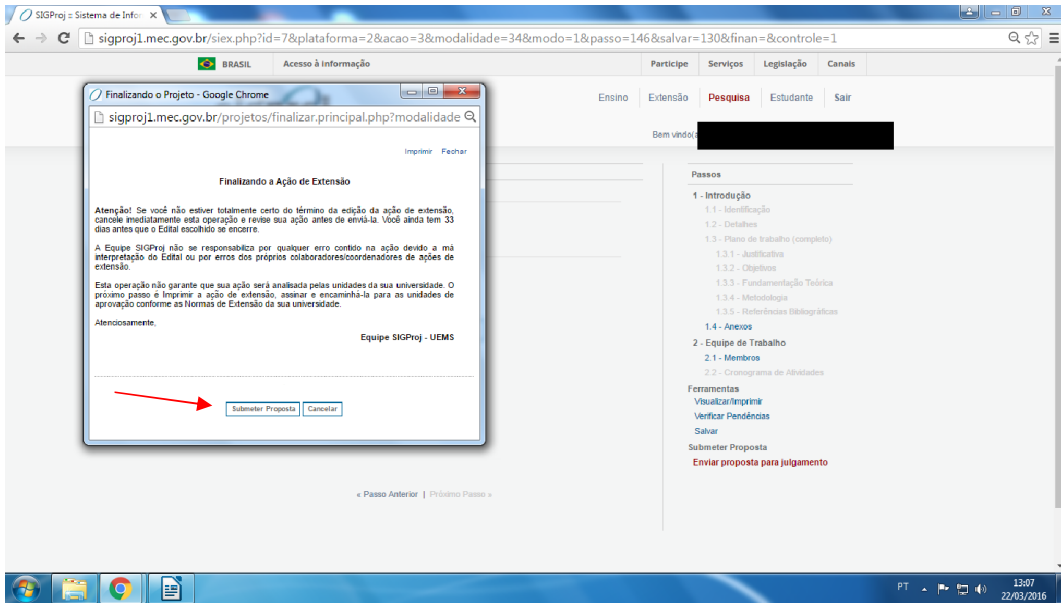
SIGProj :: Sistema de Infor ×

sigproj1.mec.gov.br/siex.php?id=7&plataforma=2&acao=3&modalidade=34&modo=1&passo=146&salvar=130&finan=&controle=1

BRASIL Acesso à informação

Participe Serviços Legislação Canais

Finalizando o Projeto - Google Chrome

sigproj1.mec.gov.br/projetos/finalizar.principal.php?modalidade

Imprimir Fechar

Finalizando a Ação de Extensão

Atenção! Se você não estiver totalmente certo do término da edição da ação de extensão, cancele imediatamente esta operação e revise sua ação antes de enviá-la. Você ainda tem 33 dias antes que o Edital escolhido se encerre.

A Equipe SIGProj não se responsabiliza por qualquer erro contido na ação devido a má interpretação do Edital ou por erros dos próprios colaboradores/coordenadores de ações de extensão.

Esta operação não garante que sua ação será analisada pelas unidades da sua universidade. O próximo passo é Imprimir a ação de extensão, assinar e encaminhá-la para as unidades de aprovação conforme as Normas de Extensão da sua universidade.

Atenciosamente,

Equipe SIGProj - UEMS

Submeter Proposta Cancelar

Ensino Extensão Pesquisa Estudante Sair

Bem vindo(a

Passos

1 - Introdução
1.1 - Identificação
1.2 - Detalhes
1.3 - Plano de trabalho (completo)
1.3.1 - Justificativa
1.3.2 - Objetivos
1.3.3 - Fundamentação Teórica
1.3.4 - Metodologia
1.3.5 - Referências Bibliográficas
1.4 - Anexos
2 - Equipe de Trabalho
2.1 - Membros
2.2 - Cronograma de Atividades
Ferramentas
Visualizar/Imprimir
Verificar Pendências
Salvar
Submeter Proposta
Enviar proposta para julgamento

« Passo Anterior | Próximo Passo »

PT 13:07 22/03/2016